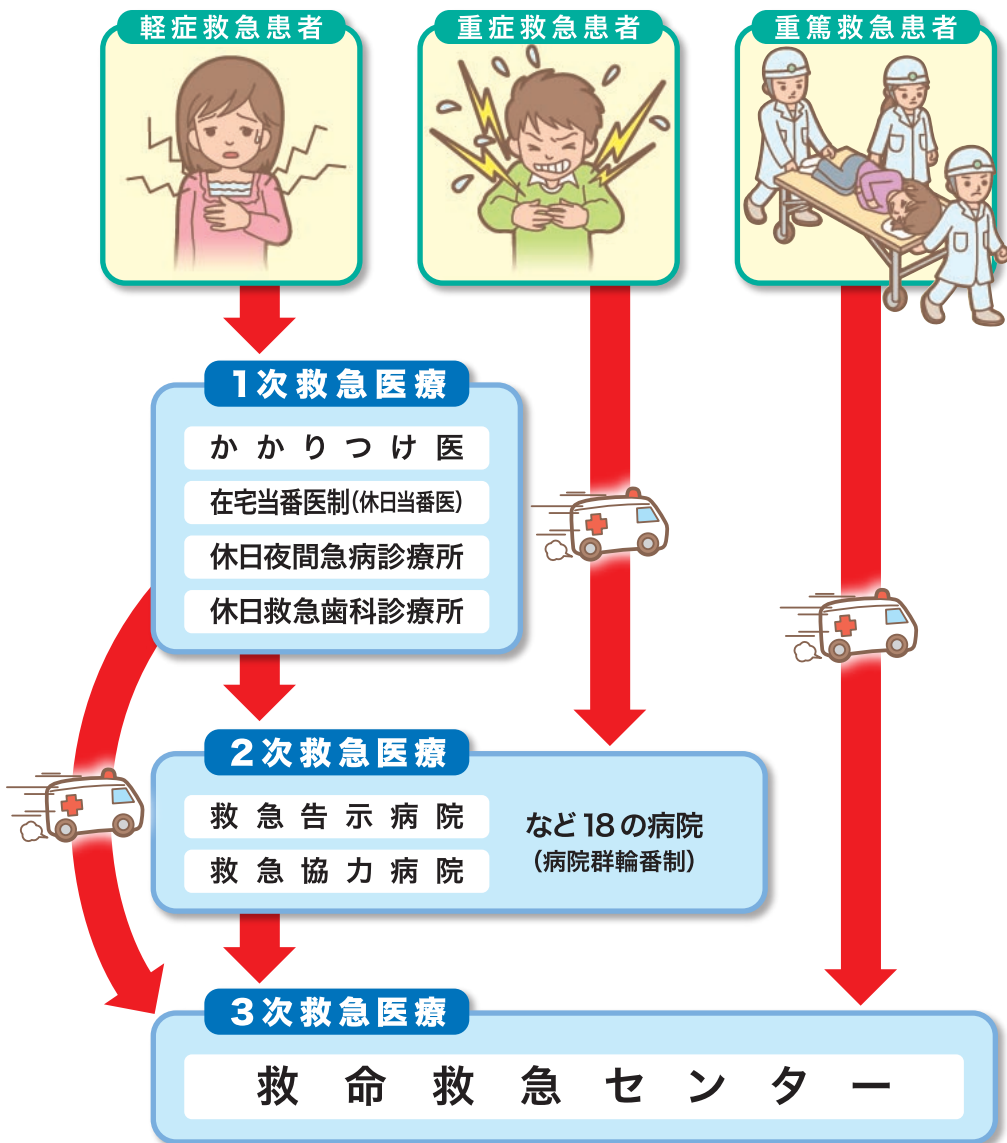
軽症救急患者

重症救急患者

重篤救急患者

1次救急医療

かかりつけ医

在宅当番医制(休日当番医)

休日夜間急病診療所

休日救急歯科診療所

2次救急医療

救急告示病院

救急協力病院

など18の病院
(病院群輪番制)

3次救急医療

救命救急センター